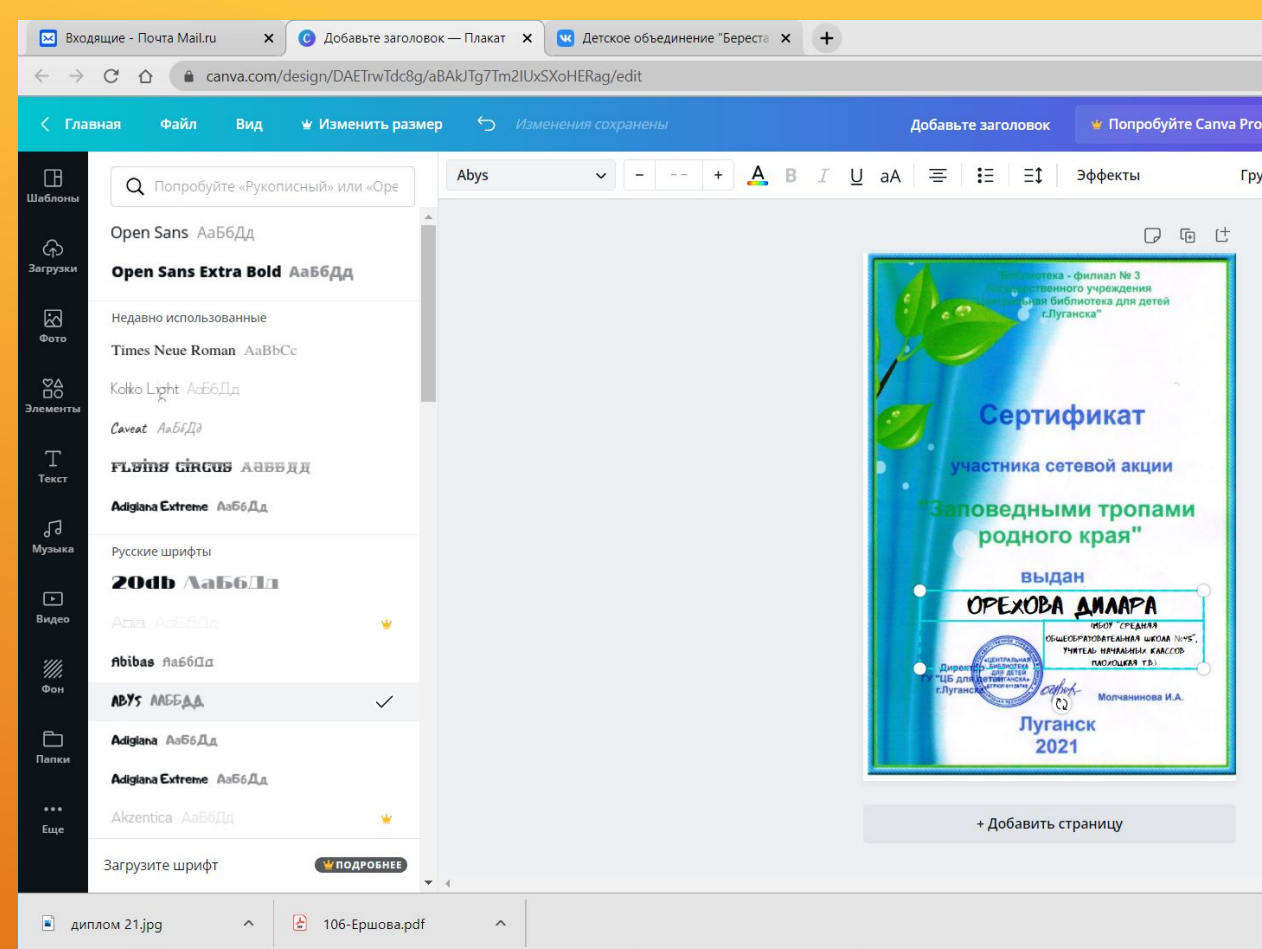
Входящие - Почта Mail.ru × Добавьте заголовок — Плакат × Детское объединение "Береста ×

canva.com/design/DAETrwTdc8g/aBAkJTg7Tm2IUxSXoHERag/edit

Главная Файл Вид Изменить размер Изменения сохранены Добавьте заголовок Попробуйте Canva Pro

Шаблоны Загрузки Фото Элементы Текст Музыка Видео Фон Папки Еще

Попробуйте «Рукописный» или «Ope

Abys – -- + B I U aA Эффекты Гру

Open Sans АаБбДд
Open Sans Extra Bold АаБбДд

Недавно использованные
Times Neue Roman AaBbCc
Kolko Light АаБбДд
Caveat АаБбДд
Flying Circus АаББДД
Adigiana Extreme АаБбДд

Русские шрифты
20db АаБбДд
Acta АаБбДд
Abibas АаБбДд
ABYS ААББДД
Adigiana АаБбДд
Adigiana Extreme АаБбДд
Akzentica АаБбДд

Загрузите шрифт ПОДРОБНЕЕ

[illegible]блиотека - филиал № 3
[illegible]ственного учреждения
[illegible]ная библиотека для детей
г.Луганска"

Сертификат

участника сетевой акции

"Заповедными тропами родного края"

выдан

ОРЕХОВА ДИЛАРА

(МБОУ "СРЕДНЯЯ ОБЩЕОБРАЗОВАТЕЛЬНАЯ ШКОЛА №45", УЧИТЕЛЬ НАЧАЛЬНЫХ КЛАССОВ ПАОХОЦКАЯ Т.В.)

Директор
ГУ "ЦБ для детей
г.Луганска"

Молчанинова И.А.

Луганск
2021

+ Добавить страницу

диплом 21.jpg
106-Ершова.pdf